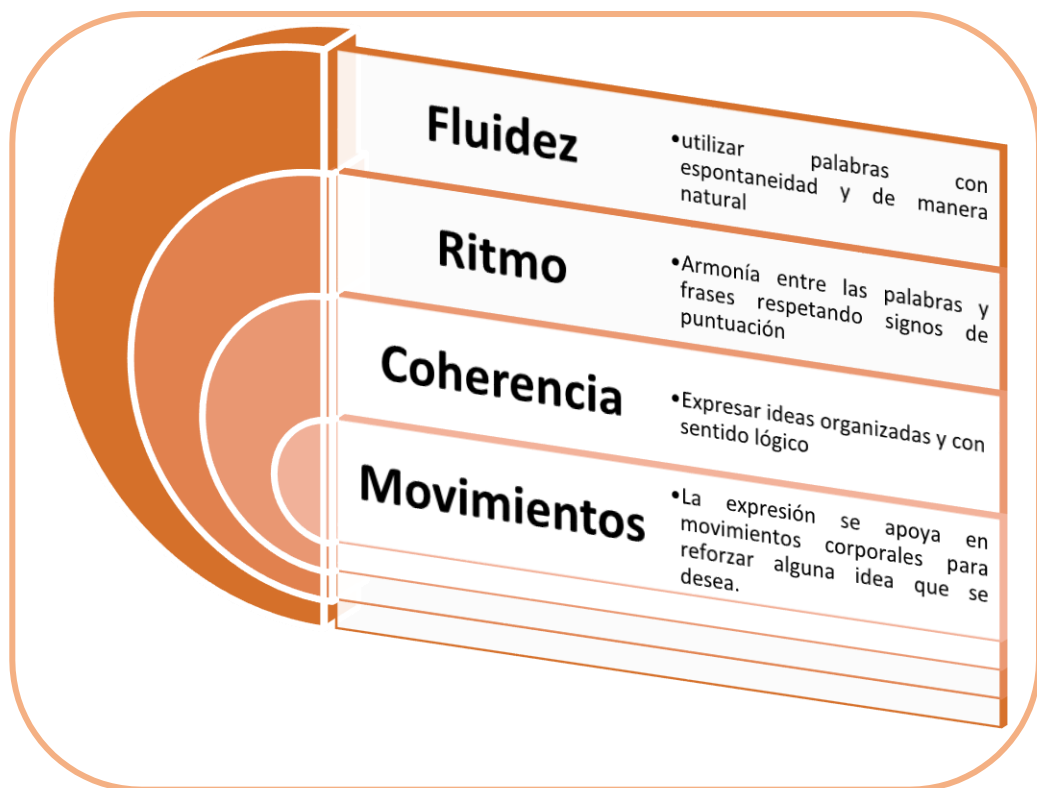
Fluidez

•utilizar palabras con espontaneidad y de manera natural

Ritmo

•Armonía entre las palabras y frases respetando signos de puntuación

Coherencia

•Expresar ideas organizadas y con sentido lógico

Movimientos

•La expresión se apoya en movimientos corporales para reforzar alguna idea que se desea.